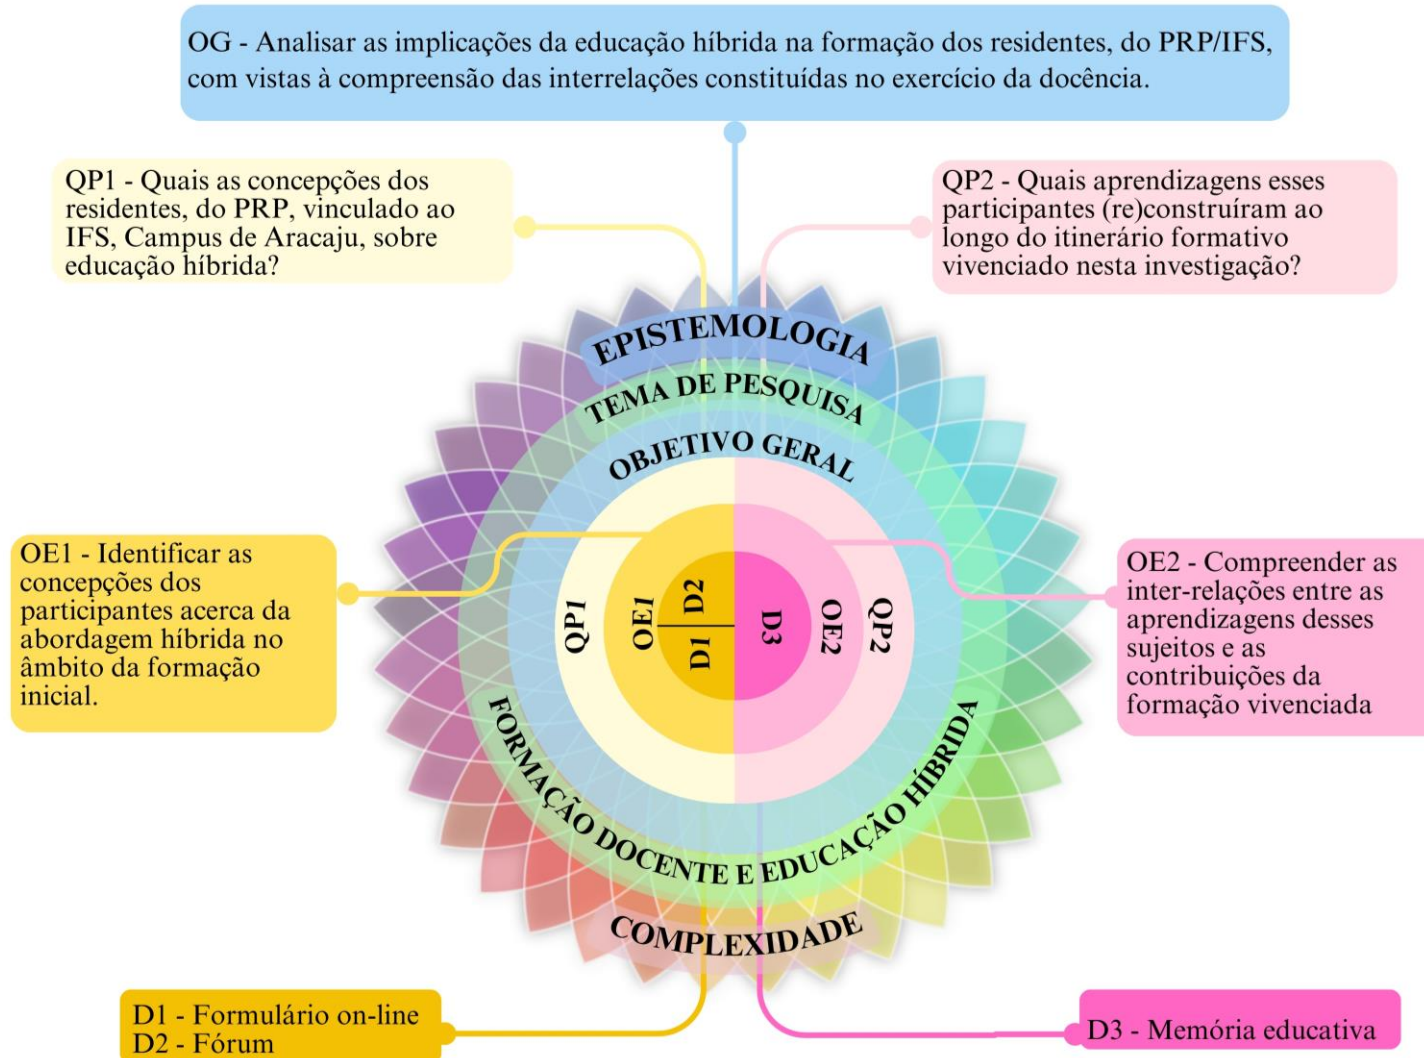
OG - Analisar as implicações da educação híbrida na formação dos residentes, do PRP/IFS, com vistas à compreensão das interrelações constituídas no exercício da docência.

QP1 - Quais as concepções dos residentes, do PRP, vinculado ao IFS, Campus de Aracaju, sobre educação híbrida?

QP2 - Quais aprendizagens esses participantes (re)construíram ao longo do itinerário formativo vivenciado nesta investigação?

EPISTEMOLOGIA

TEMA DE PESQUISA

OBJETIVO GERAL

OE1 - Identificar as concepções dos participantes acerca da abordagem híbrida no âmbito da formação inicial.

QP1

OE1

D2

D1

D3

OE2

QP2

OE2 - Compreender as inter-relações entre as aprendizagens desses sujeitos e as contribuições da formação vivenciada

FORMAÇÃO DOCENTE E EDUCAÇÃO HÍBRIDA

COMPLEXIDADE

D1 - Formulário on-line
D2 - Fórum

D3 - Memória educativa